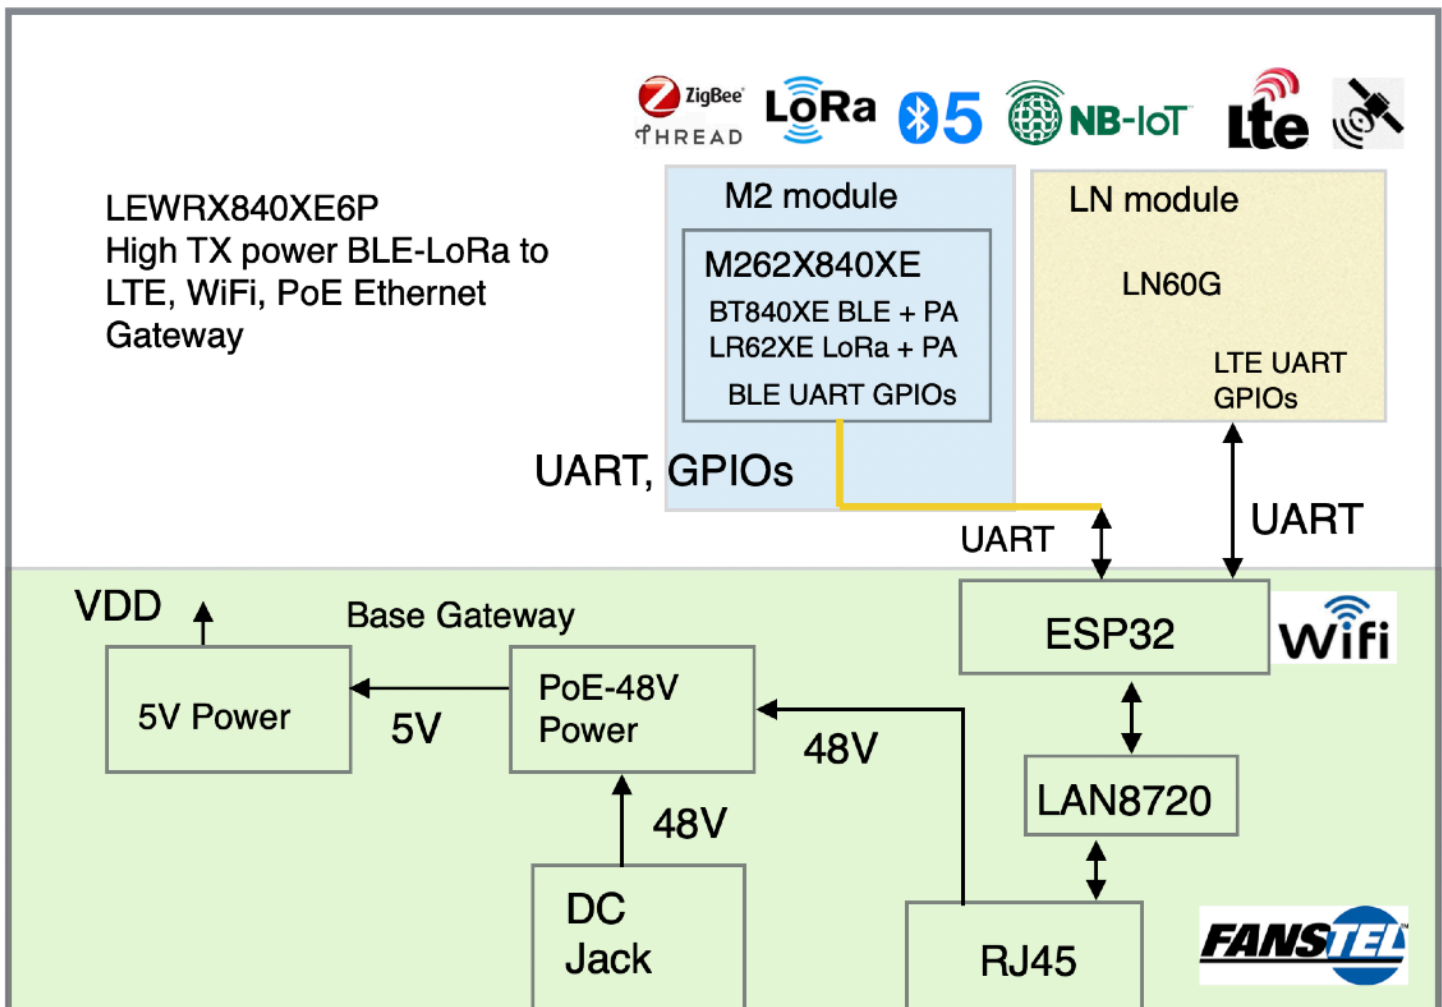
ZigBee
THREAD
LoRa
5
NB-IoT
lte

LEWRX840XE6P
High TX power BLE-LoRa to LTE, WiFi, PoE Ethernet Gateway

M2 module
M262X840XE
BT840XE BLE + PA
LR62XE LoRa + PA
BLE UART GPIOs

LN module
LN60G
LTE UART
GPIOs

UART, GPIOs
UART
UART

VDD
Base Gateway
ESP32
Wifi
5V Power
5V
PoE-48V
Power
48V
48V
LAN8720
DC
Jack
RJ45
FANSTEL